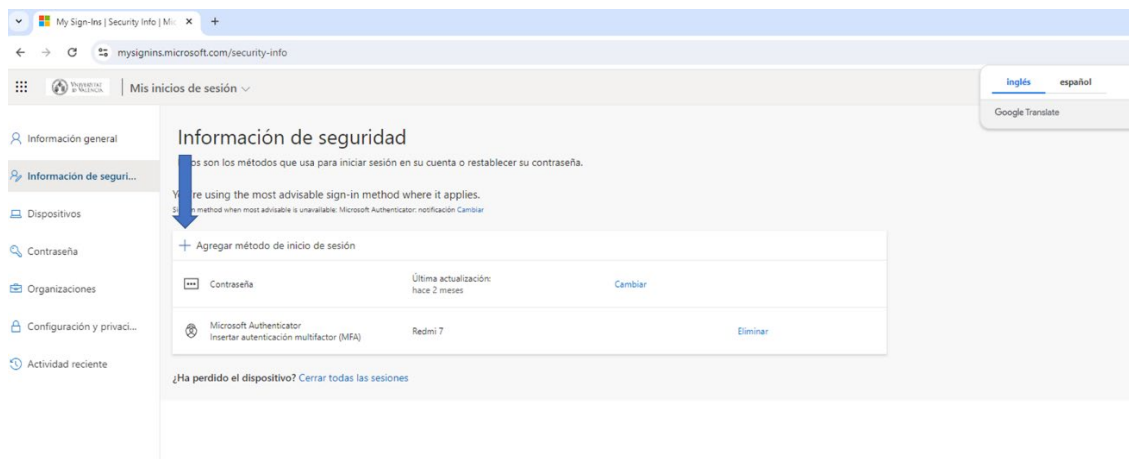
My Sign-Ins | Security Info | Mic ×
+
mysignins.microsoft.com/security-info

Universitat de València
Mis inicios de sesión

inglés
español
Google Translate

Información general
Información de seguri...
Dispositivos
Contraseña
Organizaciones
Configuración y privaci...
Actividad reciente

Información de seguridad

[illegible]os son los métodos que usa para iniciar sesión en su cuenta o restablecer su contraseña.

Y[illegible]re using the most advisable sign-in method where it applies.
Si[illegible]n method when most advisable is unavailable: Microsoft Authenticator: notificación Cambiar

+ Agregar método de inicio de sesión

| | | | |
|---|---|---|---|
| Contraseña | Última actualización: hace 2 meses | Cambiar | |
| Microsoft Authenticator Insertar autenticación multifactor (MFA) | Redmi 7 | | Eliminar |

¿Ha perdido el dispositivo? Cerrar todas las sesiones